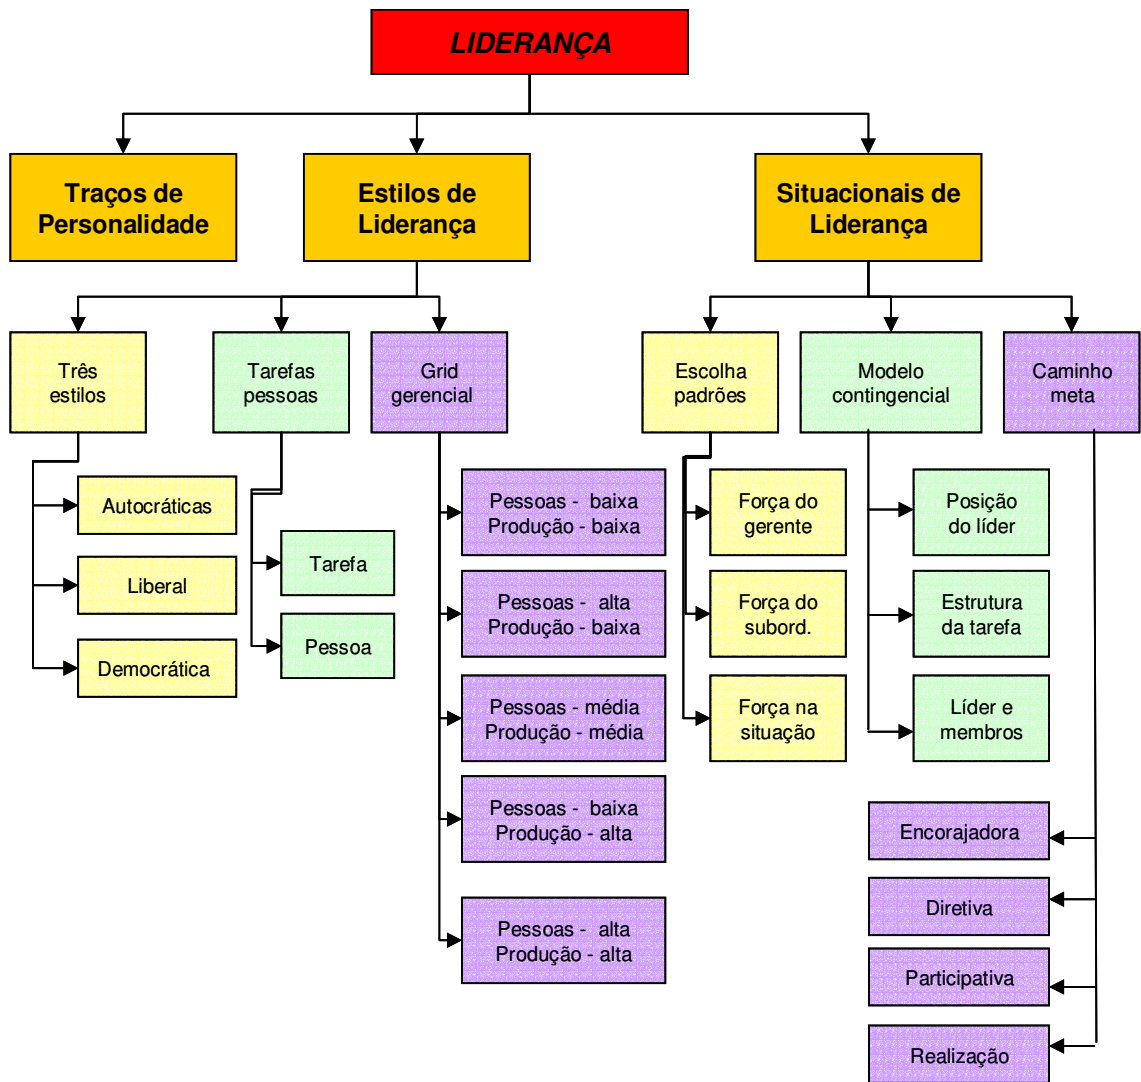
LIDERANÇA

Traços de Personalidade

Estilos de Liderança

Situacionais de Liderança

Três estilos

Autocráticas

Liberal

Democrática

Tarefas pessoas

Tarefa

Pessoa

Grid gerencial

Pessoas - baixa Produção - baixa

Pessoas - alta Produção - baixa

Pessoas - média Produção - média

Pessoas - baixa Produção - alta

Pessoas - alta Produção - alta

Escolha padrões

Força do gerente

Força do subord.

Força na situação

Modelo contingencial

Posição do líder

Estrutura da tarefa

Líder e membros

Caminho meta

Encorajadora

Diretiva

Participativa

Realização